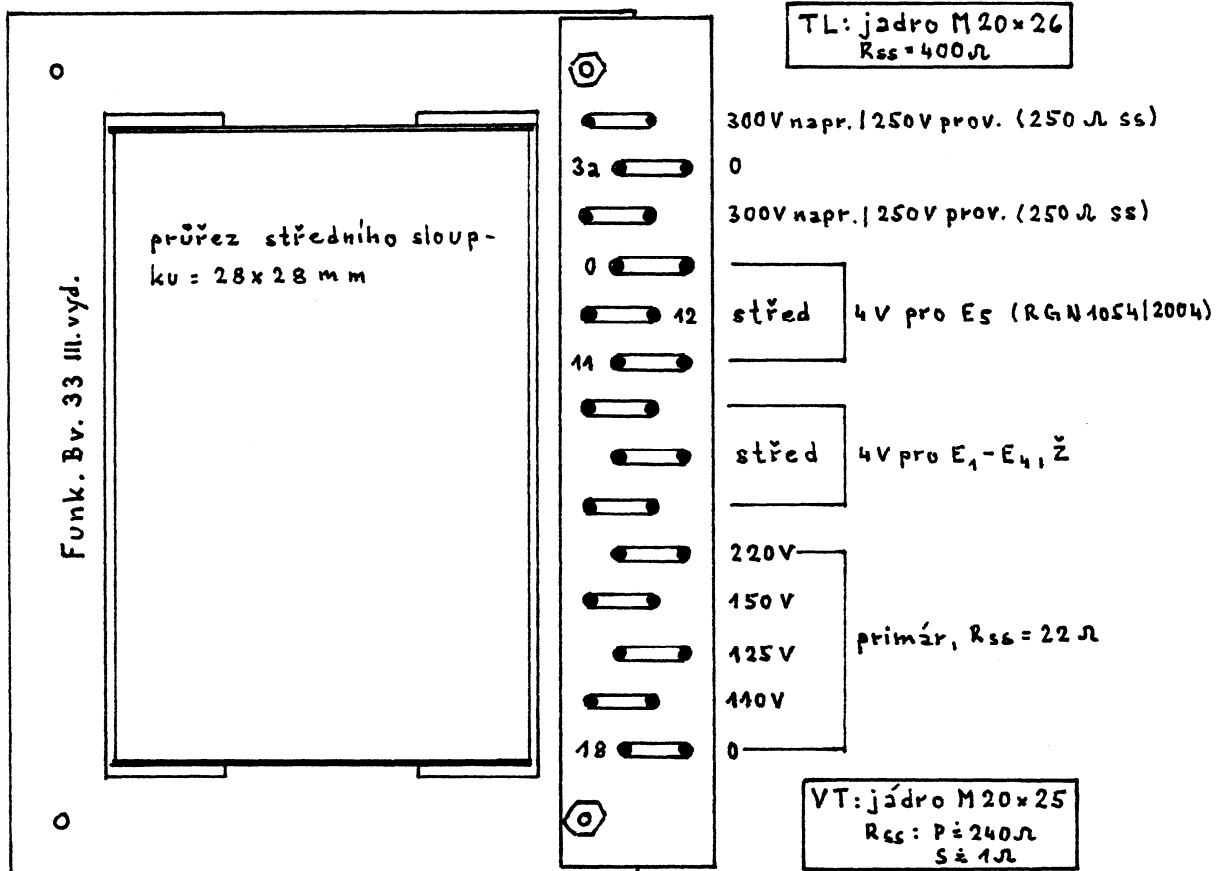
TL: jadro M $20\times26$
$R_{ss}=400\Omega$

300V napr. | 250V prov. (250 $\Omega$ ss)

3a

0

300V napr. | 250V prov. (250 $\Omega$ ss)

průřez středního sloupku = $28\times28$ mm

0

12

střed

4 V pro $E_5$ (RGN1054|2004)

11

střed

4V pro $E_1-E_4$, Ž

Funk. Bv. 33 III. vyd.

220V

150 V

primár, $R_{ss}=22\ \Omega$

125 V

110V

18

0

VT: jádro M $20\times25$
$R_{ss}$: P $\doteq 240\Omega$
S $\doteq 1\Omega$